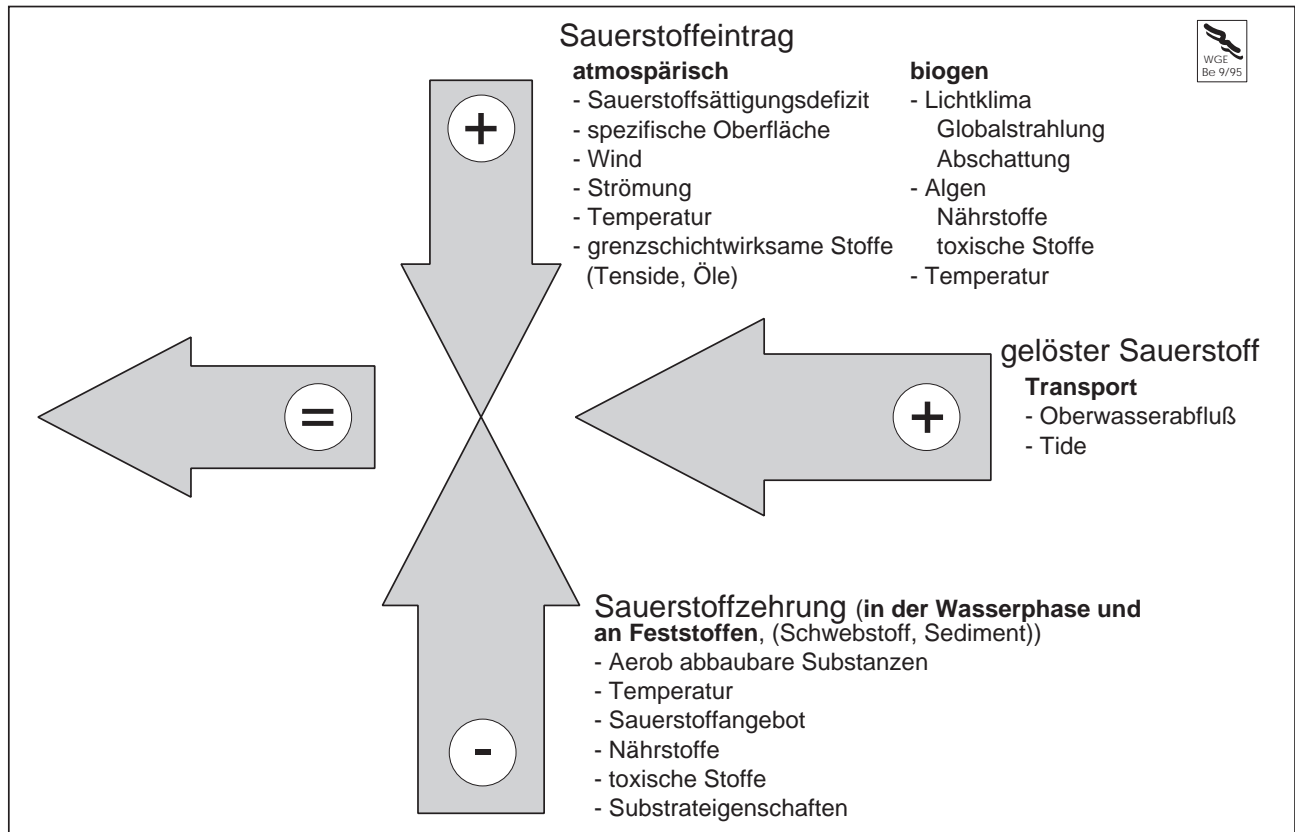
Sauerstoffeintrag

WGE
Be 9/95

+

atmospärisch
- Sauerstoffsättigungsdefizit
- spezifische Oberfläche
- Wind
- Strömung
- Temperatur
- grenzschichtwirksame Stoffe (Tenside, Öle)

biogen
- Lichtklima
Globalstrahlung
Abschattung
- Algen
Nährstoffe
toxische Stoffe
- Temperatur

=

+

gelöster Sauerstoff
Transport
- Oberwasserabfluß
- Tide

-

Sauerstoffzehrung (in der Wasserphase und an Feststoffen, (Schwebstoff, Sediment))
- Aerob abbaubare Substanzen
- Temperatur
- Sauerstoffangebot
- Nährstoffe
- toxische Stoffe
- Substrateigenschaften